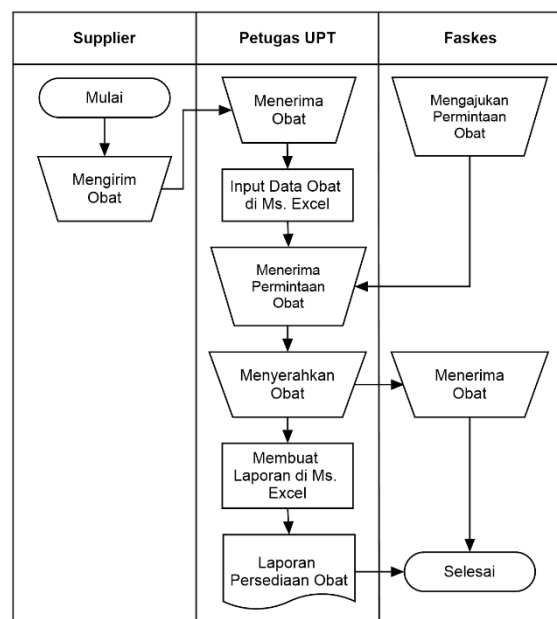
| Supplier | Petugas UPT | Faskes |
|---|---|---|

Mulai

Mengirim Obat

Menerima Obat

Input Data Obat di Ms. Excel

Menerima Permintaan Obat

Menyerahkan Obat

Membuat Laporan di Ms. Excel

Laporan Persediaan Obat

Mengajukan Permintaan Obat

Menerima Obat

Selesai